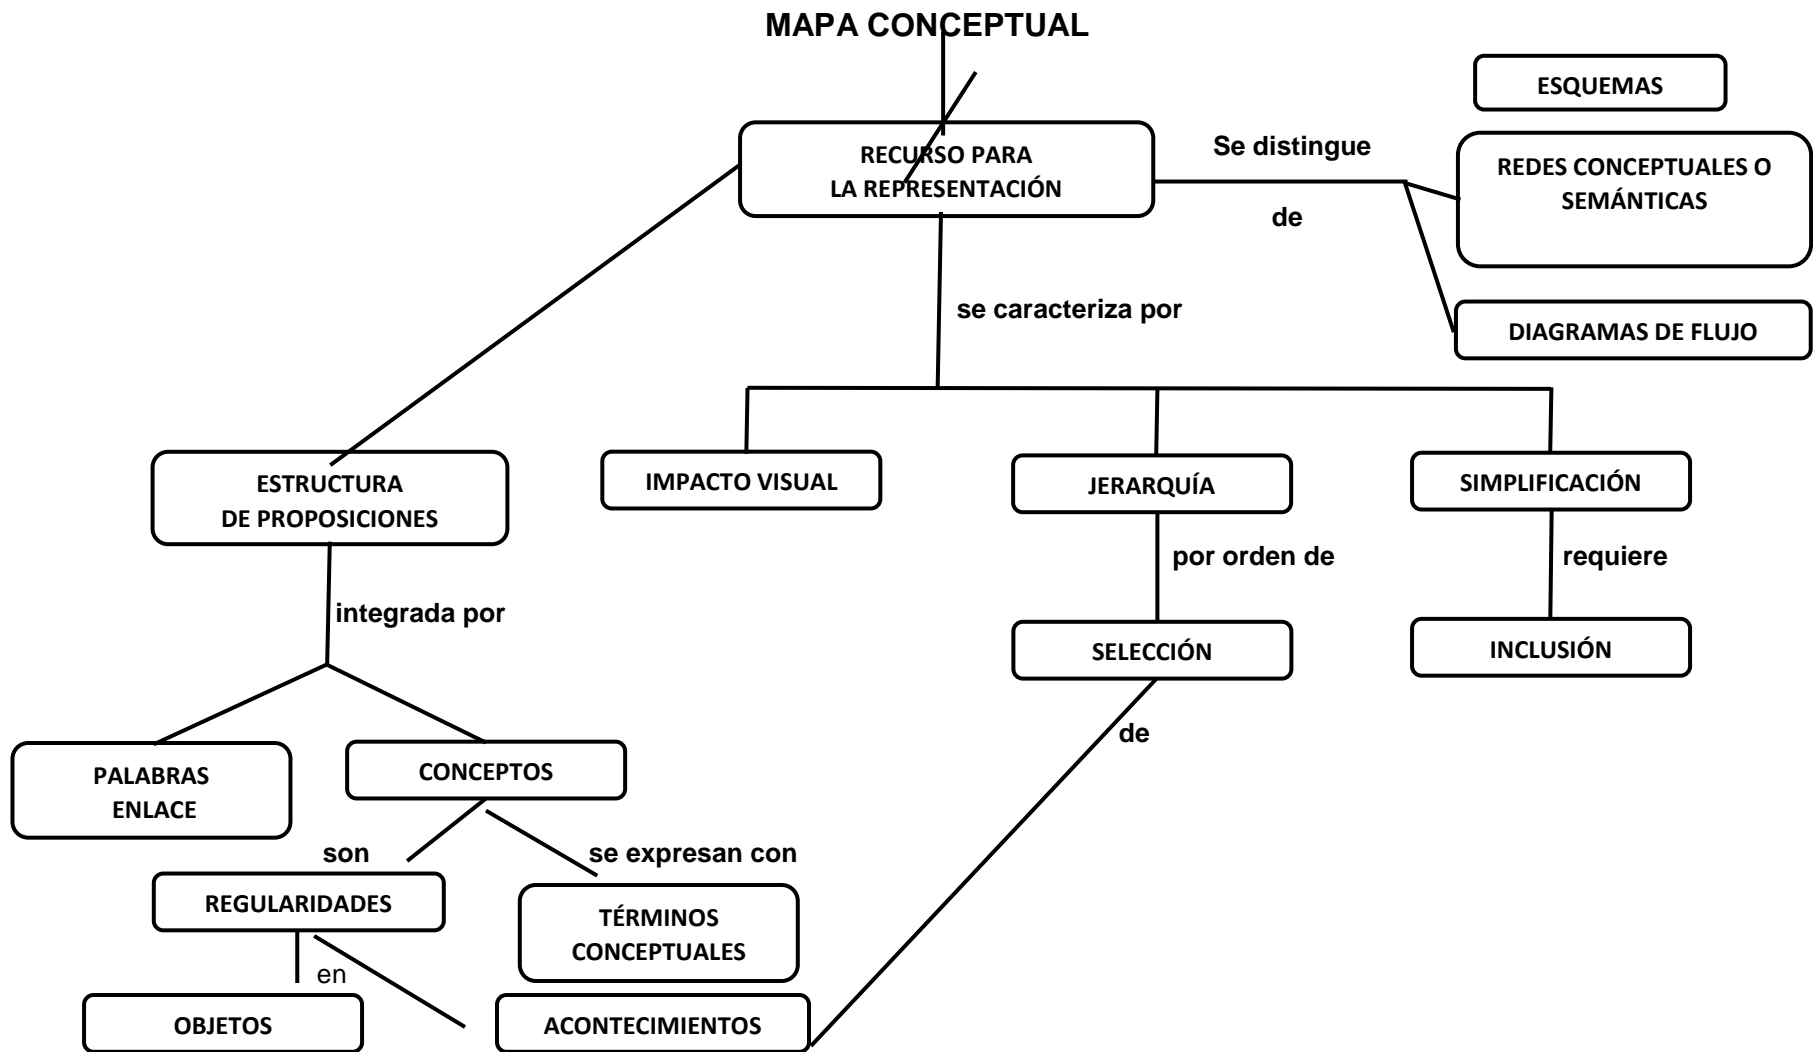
MAPA CONCEPTUAL

RECURSO PARA LA REPRESENTACIÓN

Se distingue

de

ESQUEMAS

REDES CONCEPTUALES O SEMÁNTICAS

DIAGRAMAS DE FLUJO

se caracteriza por

ESTRUCTURA DE PROPOSICIONES

IMPACTO VISUAL

JERARQUÍA

SIMPLIFICACIÓN

por orden de

requiere

integrada por

SELECCIÓN

INCLUSIÓN

de

PALABRAS ENLACE

CONCEPTOS

son

se expresan con

REGULARIDADES

TÉRMINOS CONCEPTUALES

en

OBJETOS

ACONTECIMIENTOS